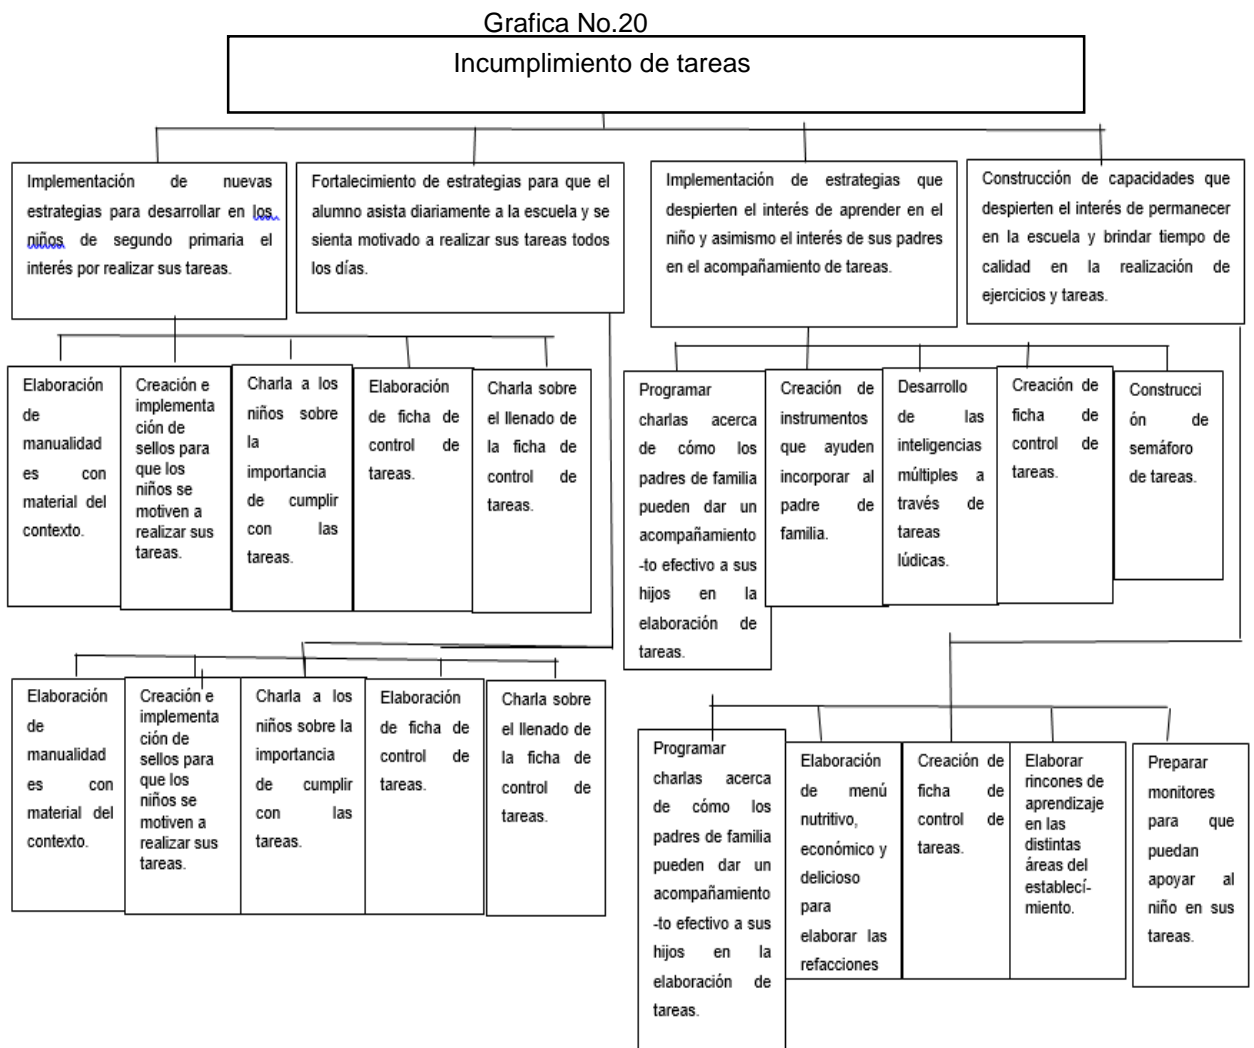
Grafica No.20

Incumplimiento de tareas

Implementación de nuevas estrategias para desarrollar en los niños de segundo primaria el interés por realizar sus tareas.

Fortalecimiento de estrategias para que el alumno asista diariamente a la escuela y se sienta motivado a realizar sus tareas todos los días.

Implementación de estrategias que despierten el interés de aprender en el niño y asimismo el interés de sus padres en el acompañamiento de tareas.

Construcción de capacidades que despierten el interés de permanecer en la escuela y brindar tiempo de calidad en la realización de ejercicios y tareas.

Elaboración de manualidades con material del contexto.

Creación e implementación de sellos para que los niños se motiven a realizar sus tareas.

Charla a los niños sobre la importancia de cumplir con las tareas.

Elaboración de ficha de control de tareas.

Charla sobre el llenado de la ficha de control de tareas.

Programar charlas acerca de cómo los padres de familia pueden dar un acompañamiento-to efectivo a sus hijos en la elaboración de tareas.

Creación de instrumentos que ayuden incorporar al padre de familia.

Desarrollo de las inteligencias múltiples a través de tareas lúdicas.

Creación de ficha de control de tareas.

Construcción de semáforo de tareas.

Elaboración de manualidades con material del contexto.

Creación e implementación de sellos para que los niños se motiven a realizar sus tareas.

Charla a los niños sobre la importancia de cumplir con las tareas.

Elaboración de ficha de control de tareas.

Charla sobre el llenado de la ficha de control de tareas.

Programar charlas acerca de cómo los padres de familia pueden dar un acompañamiento-to efectivo a sus hijos en la elaboración de tareas.

Elaboración de menú nutritivo, económico y delicioso para elaborar las refacciones

Creación de ficha de control de tareas.

Elaborar rincones de aprendizaje en las distintas áreas del establecimiento.

Preparar monitores para que puedan apoyar al niño en sus tareas.